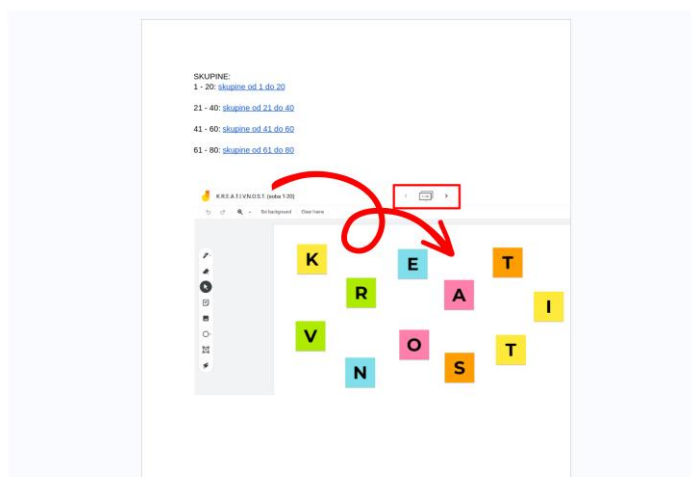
SKUPINE:
1 - 20: skupine od 1 do 20

21 - 40: skupine od 21 do 40

41 - 60: skupine od 41 do 60

61 - 80: skupine od 61 do 80

K.R.E.A.T.I.V.N.O.S.T. (soba 1-20)

Set background Clear frame

K E T R A I V O T N S